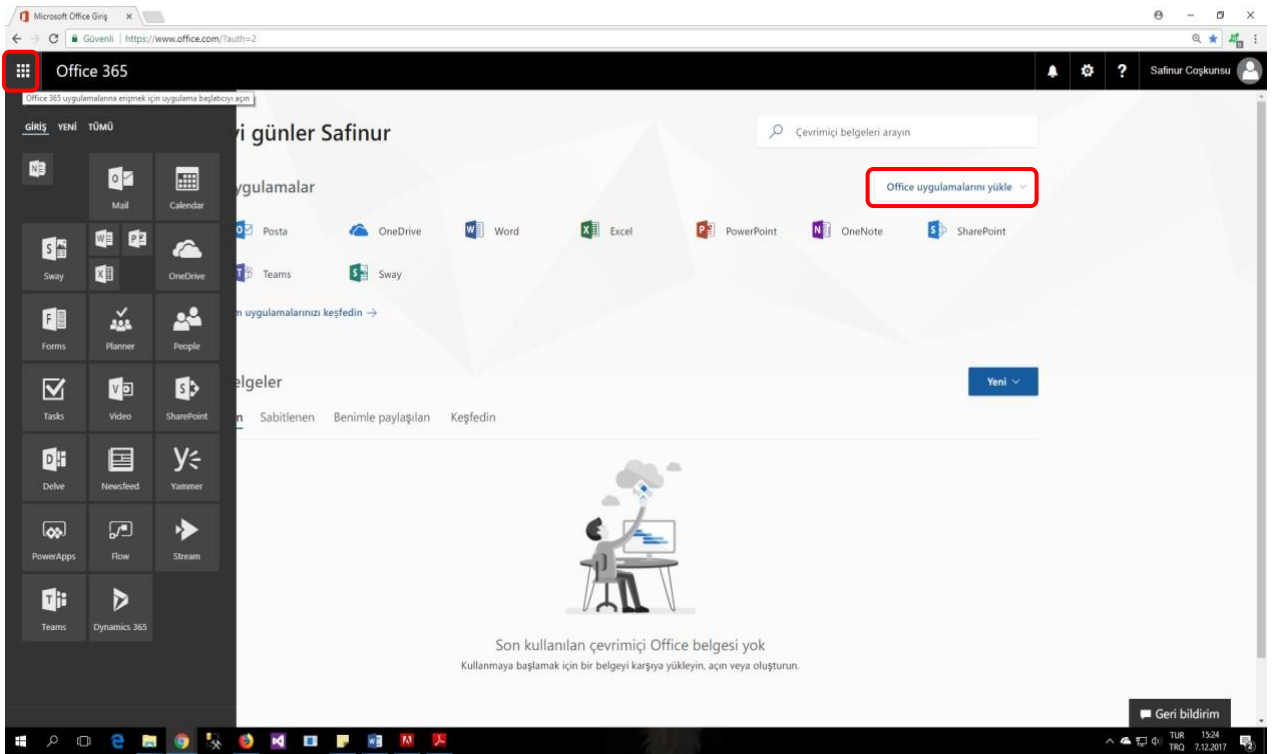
Microsoft Office Giriş ×

Güvenli | https://www.office.com/?auth=2

Office 365

Safinur Coşkunsu

Office 365 uygulamalarına erişmek için uygulama başlatıcıyı açın

GİRİŞ YENİ TÜMÜ

Mail
Calendar
Sway
OneDrive
Forms
Planner
People
Tasks
Video
SharePoint
Delve
Newsfeed
Yammer
PowerApps
Flow
Stream
Teams
Dynamics 365

yi günler Safinur

Çevrimiçi belgeleri arayın

uygulamalar

Office uygulamalarını yükle

Posta
OneDrive
Word
Excel
PowerPoint
OneNote
SharePoint
Teams
Sway

n uygulamalarınızı keşfedin →

elgeler

Yeni

n Sabitlenen Benimle paylaşılan Keşfedin

Son kullanılan çevrimiçi Office belgesi yok

Kullanmaya başlamak için bir belgeyi karşıya yükleyin, açın veya oluşturun.

Geri bildirim

TUR TRQ 15:24 7.12.2017